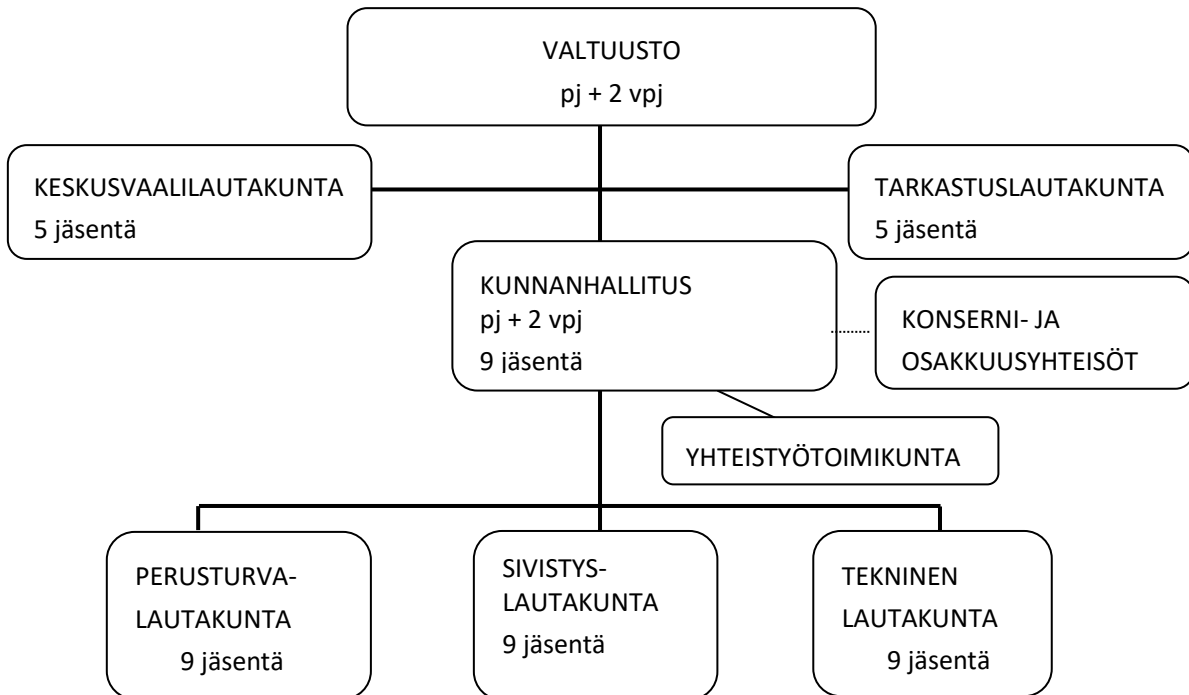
VALTUUSTO
pj + 2 vpj

KESKUSVAALILAUTAKUNTA
5 jäsentä

TARKASTUSLAUTAKUNTA
5 jäsentä

KUNNANHALLITUS
pj + 2 vpj
9 jäsentä

KONSERNI- JA
OSAKKUUSYHTEISÖT

YHTEISTYÖTOIMIKUNTA

PERUSTURVA-
LAUTAKUNTA
9 jäsentä

SIVISTYS-
LAUTAKUNTA
9 jäsentä

TEKNINEN
LAUTAKUNTA
9 jäsentä